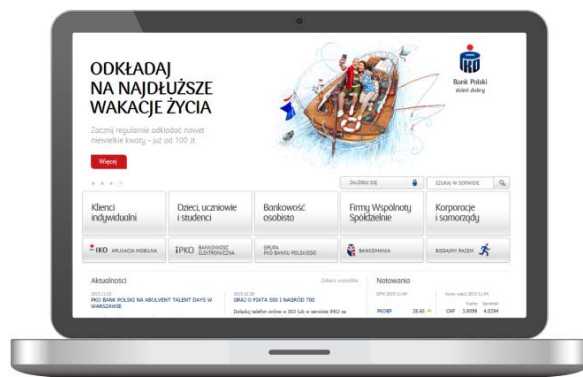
ODKŁADAJ
NA NAJDŁUŻSZE
WAKACJE ŻYCIA

Zacznij regularnie odkładać nawet niewielkie kwoty – już od 100 zł.

Więcej

PKO Bank Polski
dobrze się dzieje

ZALOGUJ SIĘ

SZUKAJ W SERWISIE

Klienci indywidualni

Dzieci, uczniowie i studenci

Bankowość osobista

Firmy Wspólnoty Spółdzielnie

Korporacje i samorządy

IKO APLIKACJA MOBILNA

iPKO BANKOWOŚĆ ELEKTRONICZNA

GRUPA PKO BANKU POLSKIEGO

BANKOMANIA

BIEGAJMY RAZEM

Aktualności

Zobacz wszystkie

PKO BANK POLSKI NA ABSOLVENT TALENT DAYS W WARSZAWIE

GRAJ O FIATA 500 I NAGRÓD 700

Notowania

PKOBP

CHF